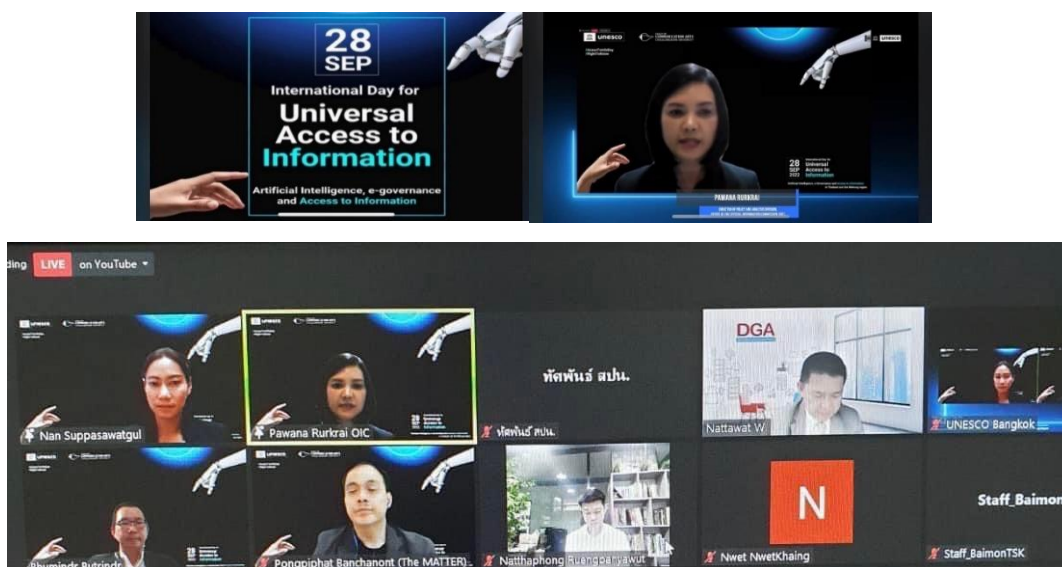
28
SEP
International Day for
Universal
Access to
Information
Artificial Intelligence, e-governance and Access to Information

unesco
28
SEP
Universal
Access to
Information
PAWANA RURKRAI
unesco

ding LIVE on YouTube

Nan Suppasawatgul
Pawana Rurkrai OIC
ทัศพันธ์ สปน.
ทัศพันธ์ สปน.
DGA
Nattawat W
UNESCO Bangkok
Phumindr Butrindr
Pongpiphat Banchanont (The MATTER)
Natthaphong Ruengpanyawut
N
Nwet NwetKhaing
Staff_Baimon
Staff_BaimonTSK